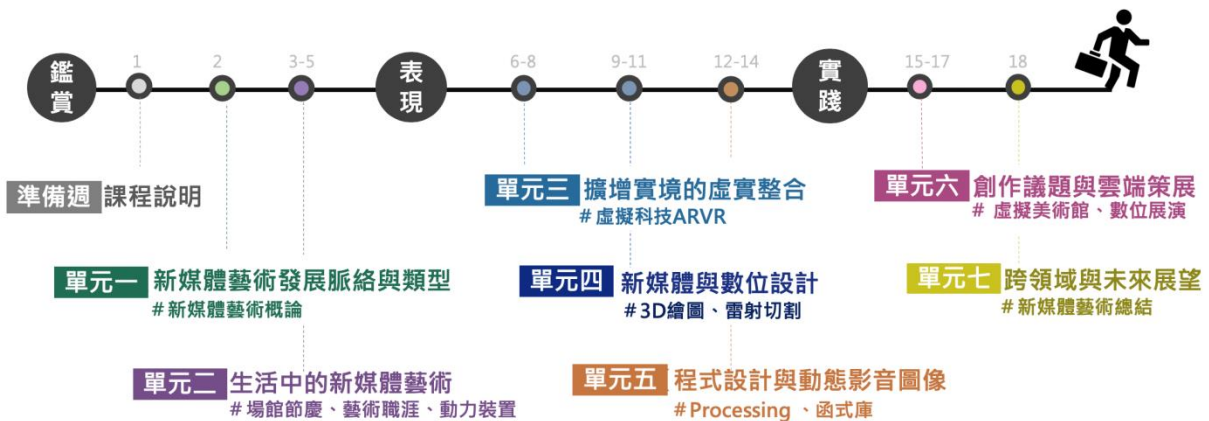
鑑賞 1 2 3-5 表現 6-8 9-11 12-14 實踐 15-17 18

準備週 課程說明

單元一 新媒體藝術發展脈絡與類型
# 新媒體藝術概論

單元二 生活中的新媒體藝術
# 場館節慶、藝術職涯、動力裝置

單元三 擴增實境的虛實整合
# 虛擬科技ARVR

單元四 新媒體與數位設計
# 3D繪圖、雷射切割

單元五 程式設計與動態影音圖像
# Processing 、函式庫

單元六 創作議題與雲端策展
# 虛擬美術館、數位展演

單元七 跨領域與未來展望
# 新媒體藝術總結